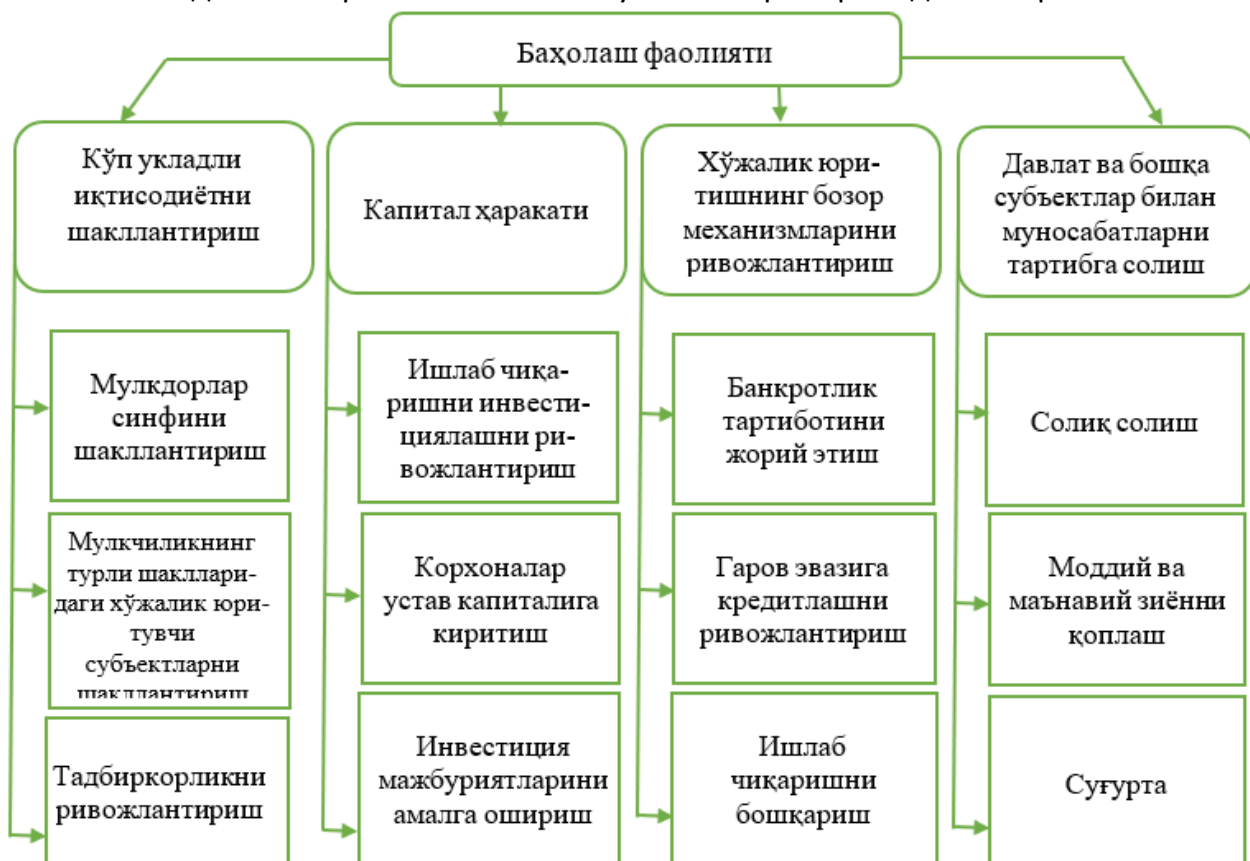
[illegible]

Баҳолаш фаолияти

Кўп укладли иқтисодиётни шакллантириш

Мулкдорлар синфини шакллантириш

Мулкчиликнинг турли шаклларидаги хўжалик юритувчи субъектларни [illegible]

Тадбиркорликни ривожлантириш

Капитал ҳаракати

Ишлаб чиқаришни инвестициялашни ривожлантириш

Корхоналар устав капиталига киритиш

Инвестиция мажбуриятларини амалга ошириш

Хўжалик юритишнинг бозор механизмларини ривожлантириш

Банкротлик тартиботини жорий этиш

Гаров эвазига кредитлашни ривожлантириш

Ишлаб чиқаришни бошқариш

Давлат ва бошқа субъектлар билан муносабатларни тартибга солиш

Солиқ солиш

Моддий ва маънавий зиённи қоплаш

Суғурта